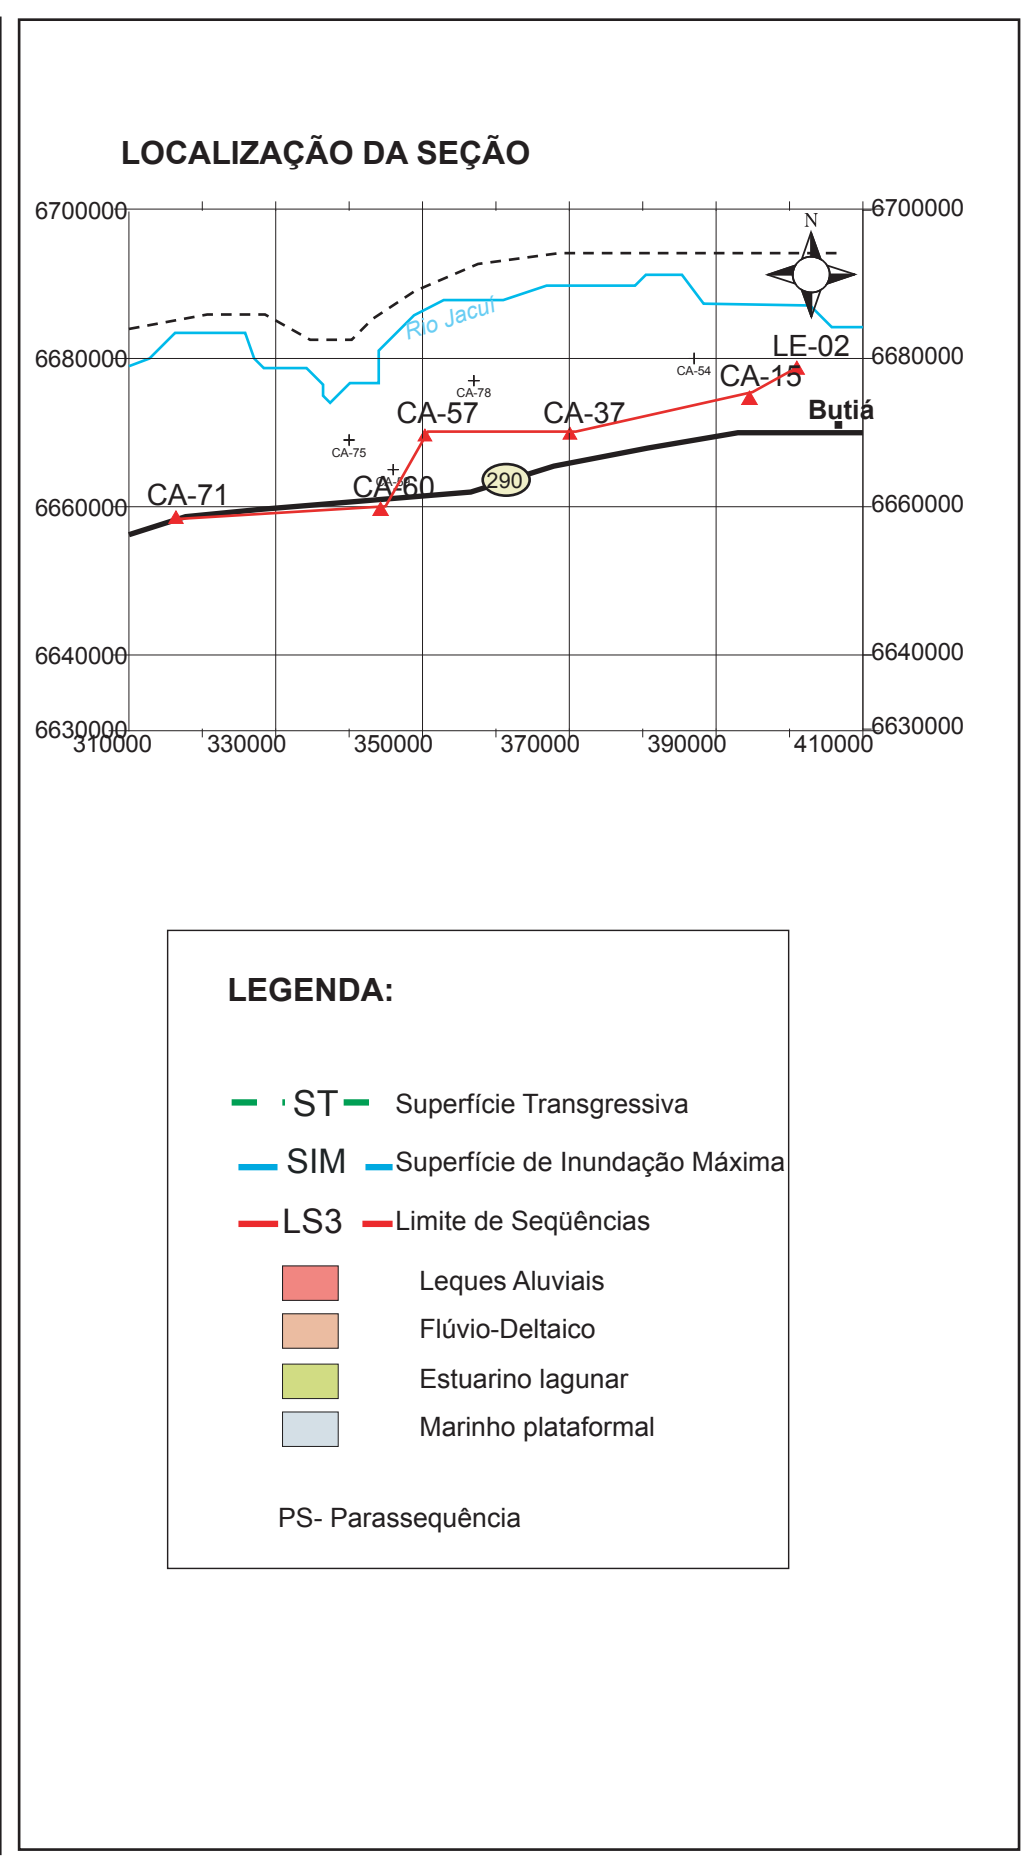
LOCALIZAÇÃO DA SEÇÃO

6700000
6700000
N
Rio Jacuí
LE-02
6680000
6680000
CA-54
CA-15
CA-78
CA-57
CA-37
Butiá
CA-75
CA-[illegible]
CA-60
290
CA-71
6660000
6660000
6640000
6640000
6630000
6630000
310000
330000
350000
370000
390000
410000

LEGENDA:

ST Superfície Transgressiva
SIM Superfície de Inundação Máxima
LS3 Limite de Seqüências
Leques Aluviais
Flúvio-Deltaico
Estuarino lagunar
Marinho plataformal

PS- Parassequência